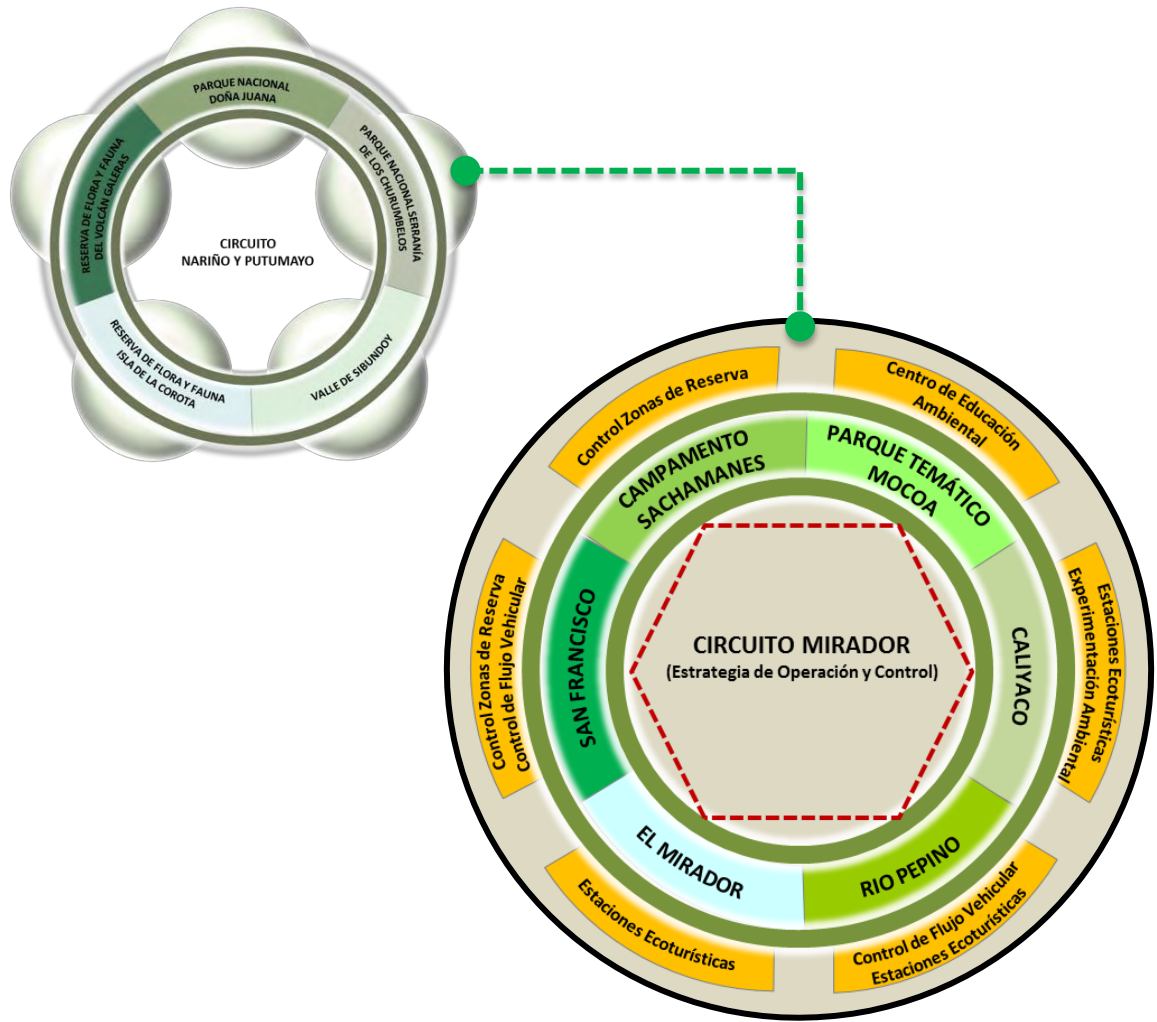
PARQUE NACIONAL DOÑA JUANA

PARQUE NACIONAL SERRANÍA DE LOS CHURUMBELOS

VALLE DE SIBUNDOY

RESERVA DE FLORA Y FAUNA ISLA DE LA COROTA

RESERVA DE FLORA Y FAUNA DEL VOLCÁN GALERAS

CIRCUITO NARIÑO Y PUTUMAYO

Control Zonas de Reserva

Centro de Educación Ambiental

Estaciones Ecoturísticas Experimentación Ambiental

Control de Flujo Vehicular Estaciones Ecoturísticas

Estaciones Ecoturísticas

Control Zonas de Reserva Control de Flujo Vehicular

CAMPAMENTO SACHAMANES

PARQUE TEMÁTICO MOCOA

CALIYACO

RIO PEPINO

EL MIRADOR

SAN FRANCISCO

CIRCUITO MIRADOR
(Estrategia de Operación y Control)